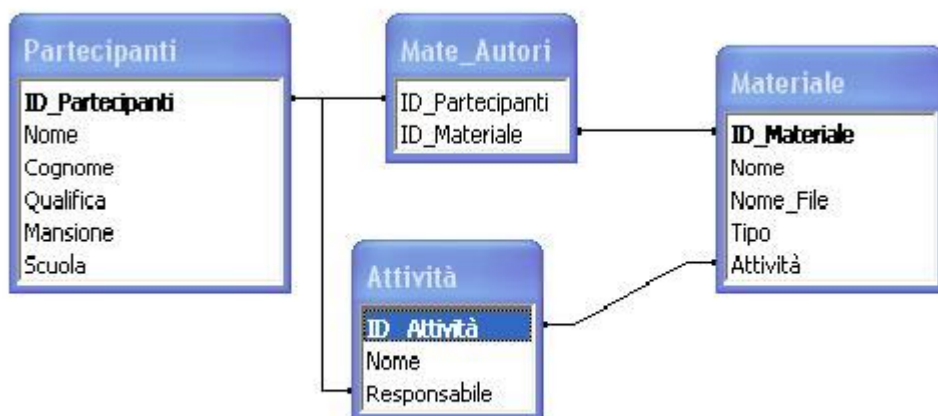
Partecipanti
ID_Partecipanti
Nome
Cognome
Qualifica
Mansione
Scuola

Mate_Autori
ID_Partecipanti
ID_Materiale

Materiale
ID_Materiale
Nome
Nome_File
Tipo
Attività

Attività
ID_Attività
Nome
Responsabile